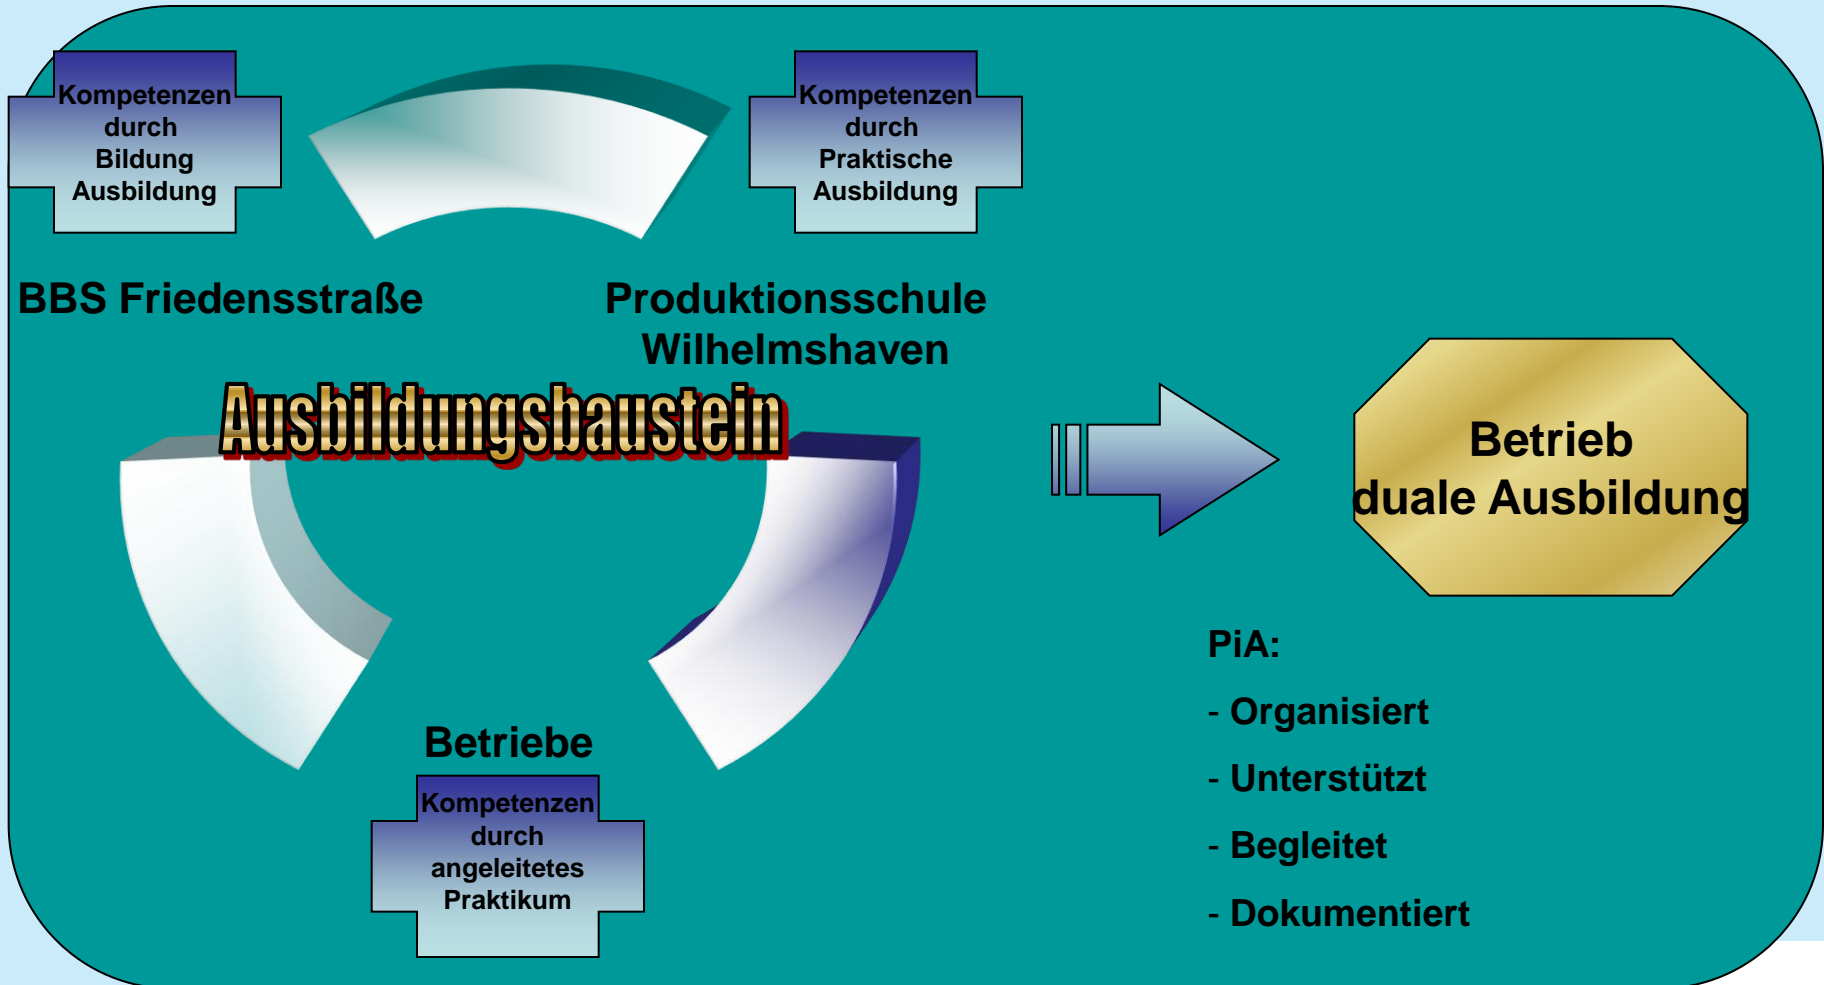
Kompetenzen durch Bildung Ausbildung

Kompetenzen durch Praktische Ausbildung

BBS Friedensstraße

Produktionsschule Wilhelmshaven

Ausbildungsbaustein

Betrieb duale Ausbildung

PiA:

- Organisiert

- Unterstützt

- Begleitet

- Dokumentiert

Betriebe

Kompetenzen durch angeleitetes Praktikum